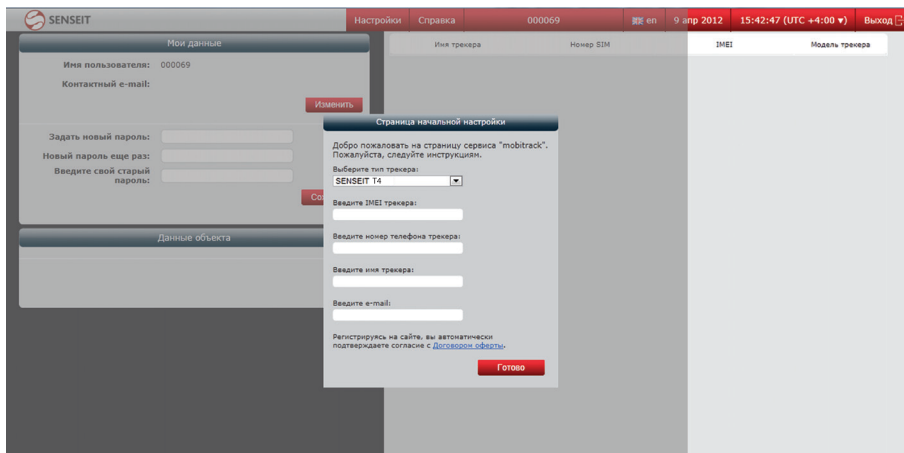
SENSEIT

Настройки Справка 000069 en 9 апр 2012 15:42:47 (UTC +4:00 ▾) Выход

Мои данные

Имя пользователя: 000069

Контактный e-mail:

Изменить

Задать новый пароль:

Новый пароль еще раз:

Введите свой старый пароль:

Со

Данные объекта

| Имя трекера | Номер SIM | IMEI | Модель трекера |
|---|---|---|---|

Страница начальной настройки

Добро пожаловать на страницу сервиса "mobitrack". Пожалуйста, следуйте инструкциям.

Выберите тип трекера:

SENSEIT T4

Введите IMEI трекера:

Введите номер телефона трекера:

Введите имя трекера:

Введите e-mail:

Регистрируясь на сайте, вы автоматически подтверждаете согласие с Договором оферты.

Готово